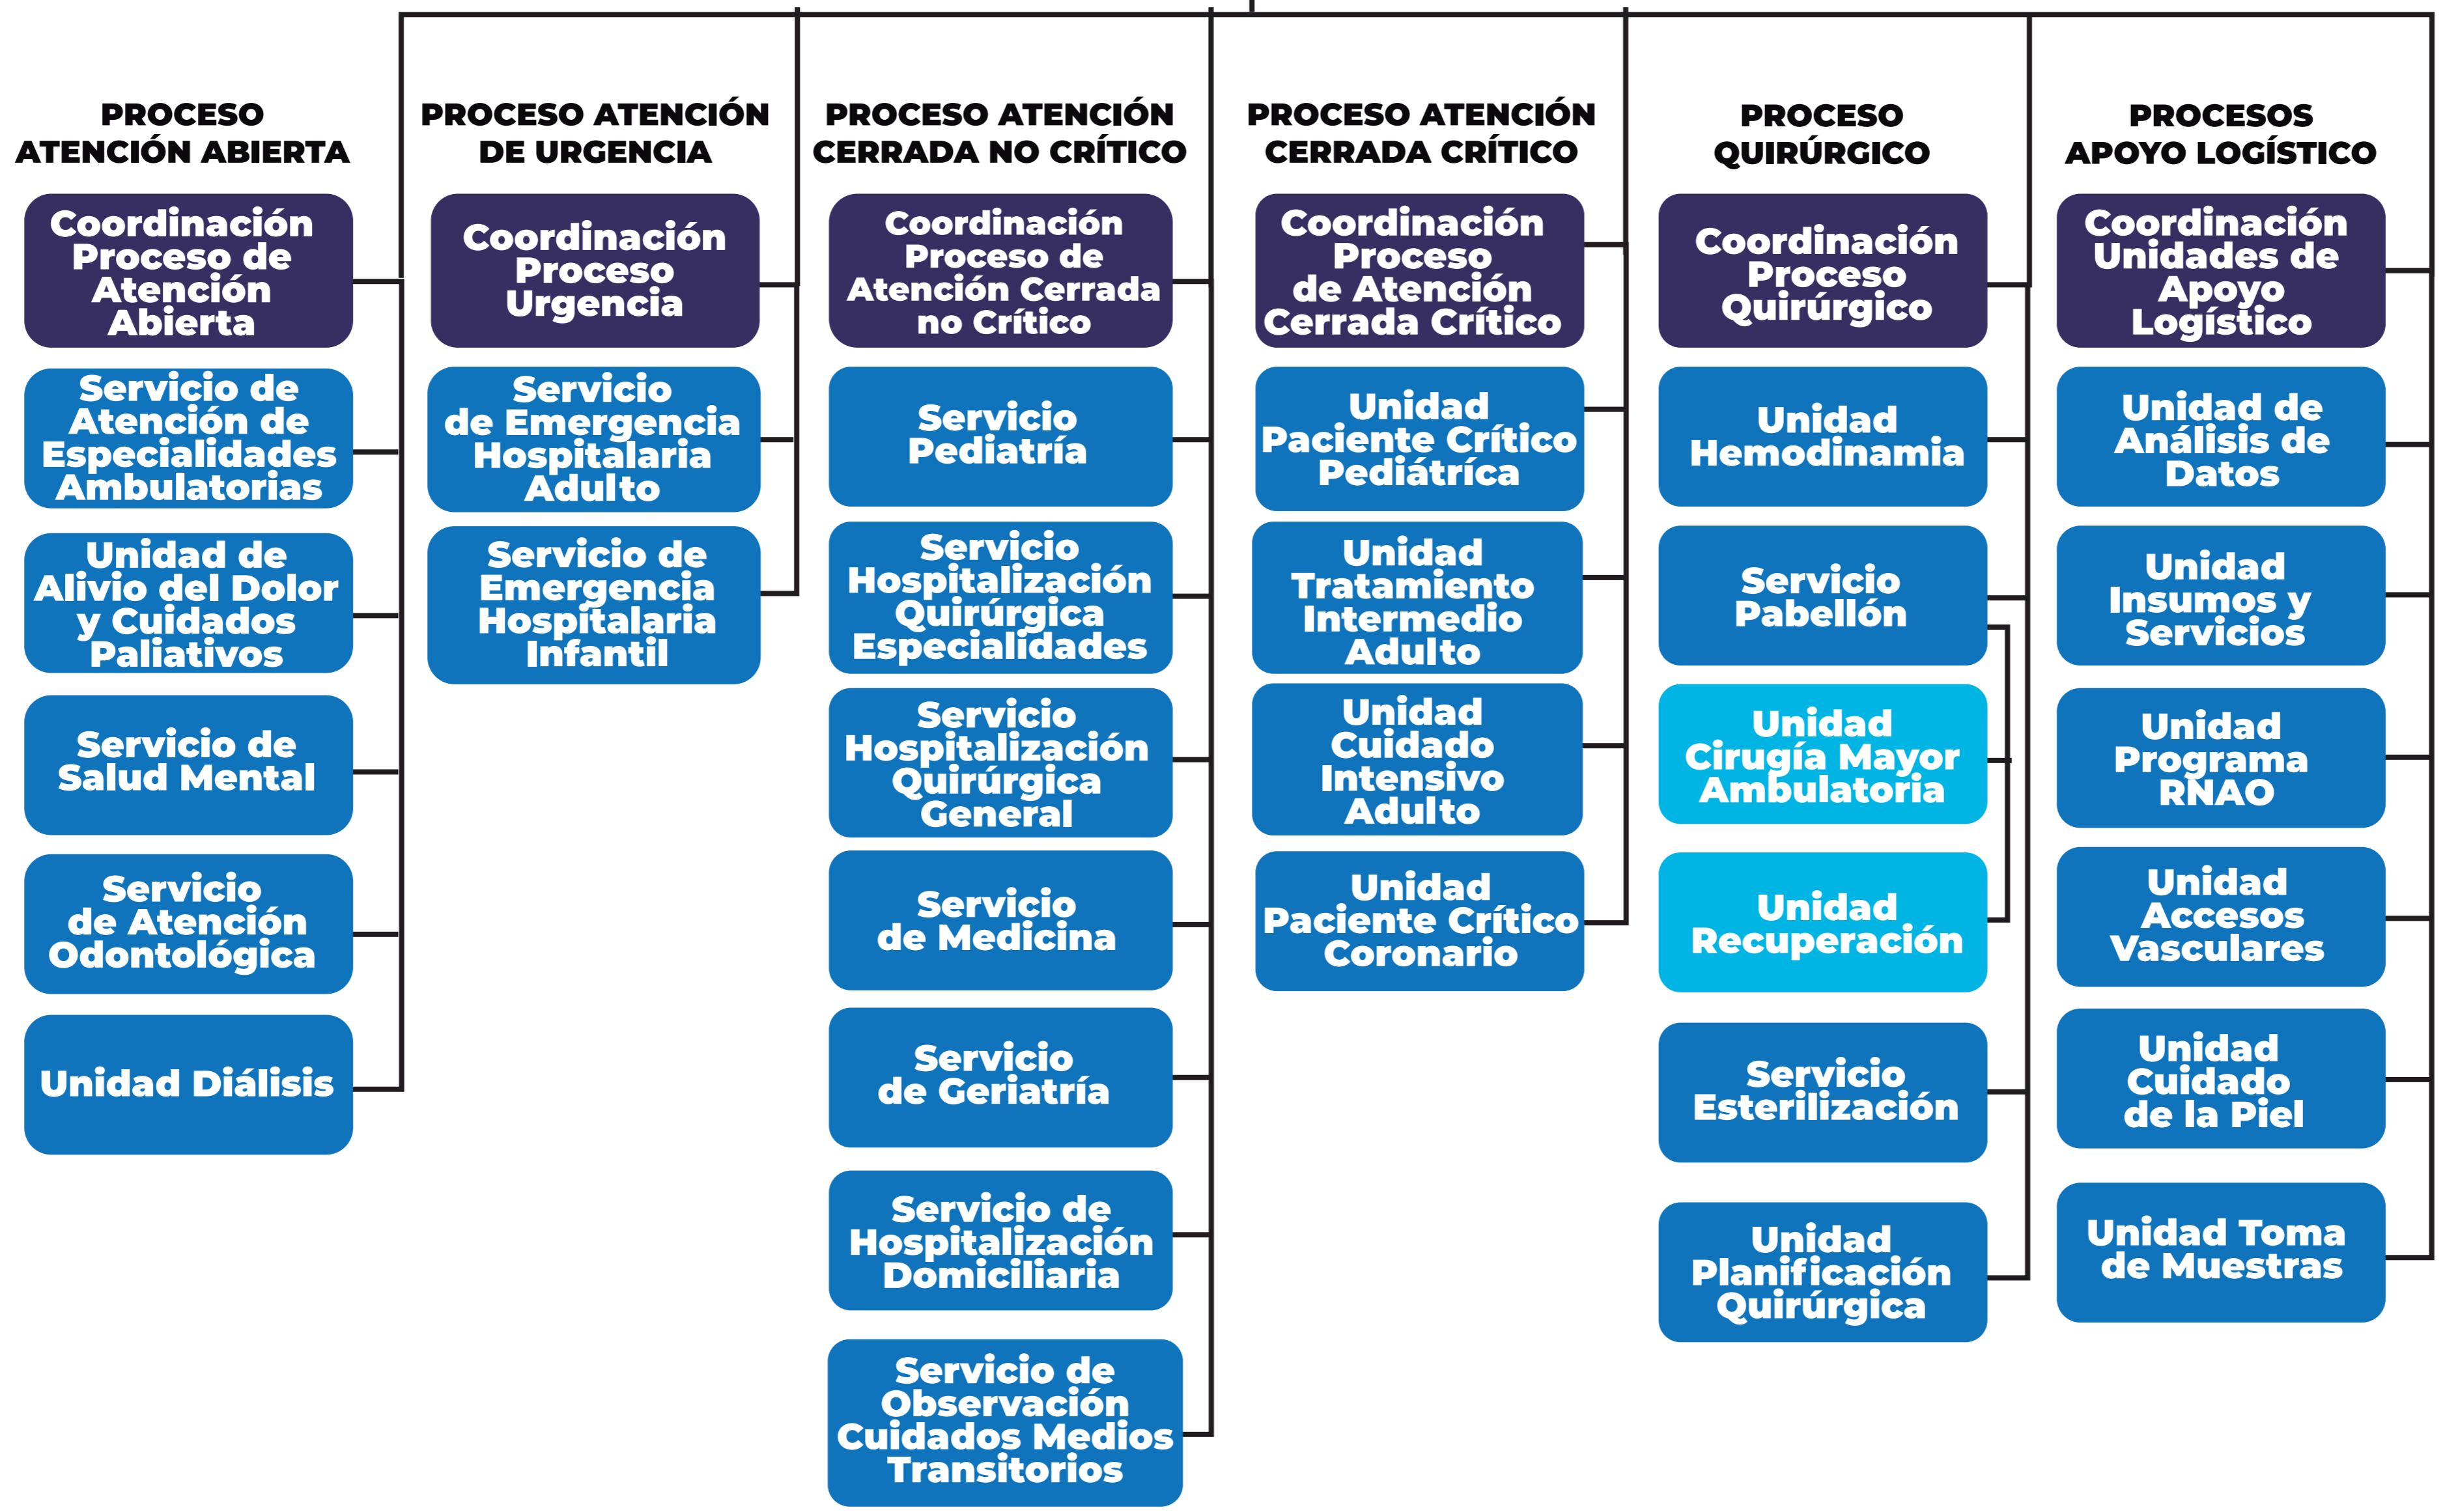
PROCESO ATENCIÓN ABIERTA

Coordinación Proceso de Atención Abierta

Servicio de Atención de Especialidades Ambulatorias

Unidad de Alivio del Dolor y Cuidados Paliativos

Servicio de Salud Mental

Servicio de Atención Odontológica

Unidad Diálisis

PROCESO ATENCIÓN DE URGENCIA

Coordinación Proceso Urgencia

Servicio de Emergencia Hospitalaria Adulto

Servicio de Emergencia Hospitalaria Infantil

PROCESO ATENCIÓN CERRADA NO CRÍTICO

Coordinación Proceso de Atención Cerrada no Crítico

Servicio Pediatría

Servicio Hospitalización Quirúrgica Especialidades

Servicio Hospitalización Quirúrgica General

Servicio de Medicina

Servicio de Geriatría

Servicio de Hospitalización Domiciliaria

Servicio de Observación Cuidados Medios Transitorios

PROCESO ATENCIÓN CERRADA CRÍTICO

Coordinación Proceso de Atención Cerrada Crítico

Unidad Paciente Crítico Pediátríca

Unidad Tratamiento Intermedio Adulto

Unidad Cuidado Intensivo Adulto

Unidad Paciente Crítico Coronario

PROCESO QUIRÚRGICO

Coordinación Proceso Quirúrgico

Unidad Hemodinamia

Servicio Pabellón

Unidad Cirugía Mayor Ambulatoria

Unidad Recuperación

Servicio Esterilización

Unidad Planificación Quirúrgica

PROCESOS APOYO LOGÍSTICO

Coordinación Unidades de Apoyo Logístico

Unidad de Análisis de Datos

Unidad Insumos y Servicios

Unidad Programa RNAO

Unidad Accesos Vasculares

Unidad Cuidado de la Piel

Unidad Toma de Muestras